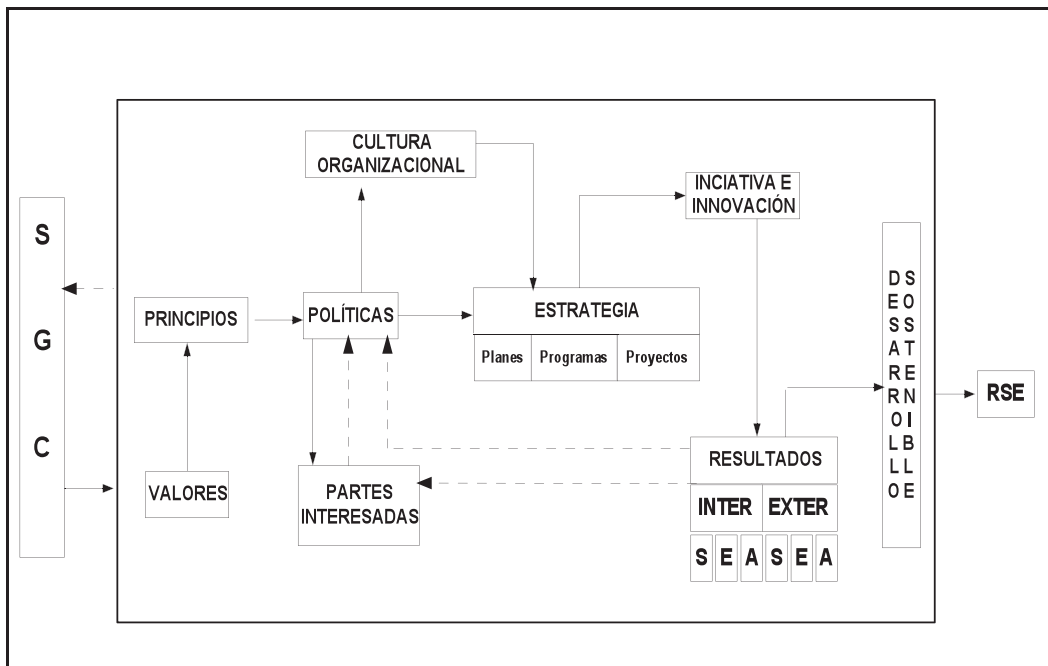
S
G
C

CULTURA ORGANIZACIONAL

INCIATIVA E INNOVACIÓN

PRINCIPIOS

POLÍTICAS

ESTRATEGIA

| Planes | Programas | Proyectos |
|---|---|---|

D
E
S
A
R
R
O
L
L
O

S
O
S
T
E
N
I
B
L
E

RSE

VALORES

PARTES INTERESADAS

RESULTADOS

| INTER | | | EXTER | | |
|---|---|---|---|---|---|
| S | E | A | S | E | A |